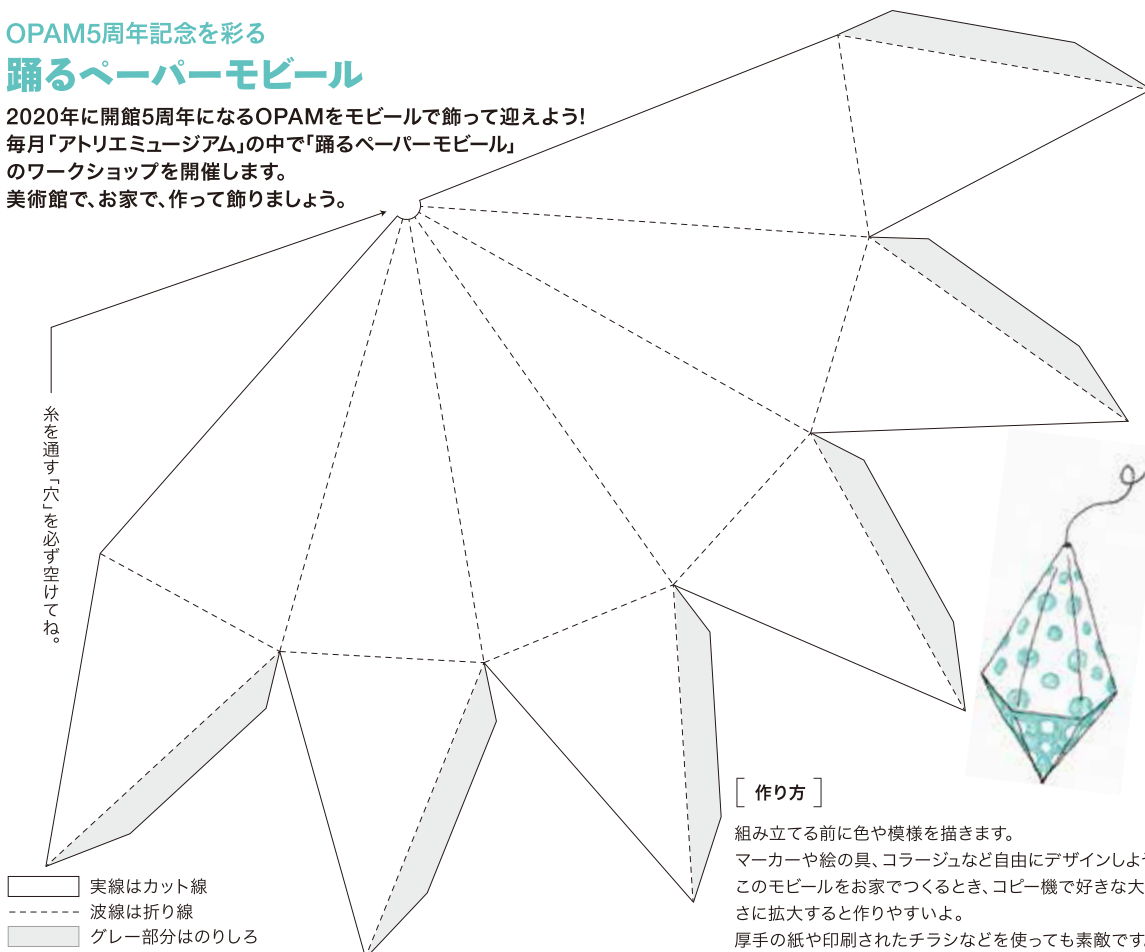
OPAM5周年記念を彩る
踊るペーパーモビール

2020年に開館5周年になるOPAMをモビールで飾って迎えよう!
毎月「アトリエミュージアム」の中で「踊るペーパーモビール」のワークショップを開催します。
美術館で、お家で、作って飾りましょう。

糸を通す「穴」を必ず空けてね。

作り方

組み立てる前に色や模様を描きます。
マーカーや絵の具、コラージュなど自由にデザインしよ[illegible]
このモビールをお家でつくるとき、コピー機で好きな大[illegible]さに拡大すると作りやすいよ。
厚手の紙や印刷されたチラシなどを使っても素敵です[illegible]

実線はカット線
波線は折り線
グレー部分はのりしろ